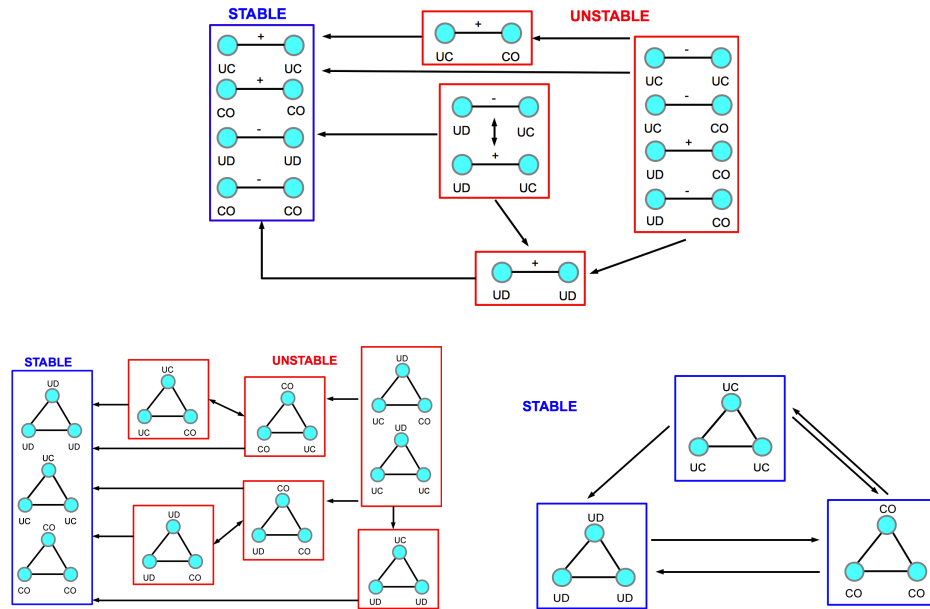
STABLE

UNSTABLE

+
UC UC
+
CO CO
-
UD UD
-
CO CO

+
UC CO

-
UD UC
+
UD UC

-
UC UC
-
UC CO
+
UD CO
-
UD CO

+
UD UD

STABLE

UNSTABLE

UD
UD UD
UC
UC UC
CO
CO CO

UC
UC CO

CO
CO UC

UD
UC CO
UD
UC UC

CO
UD CO

UD
UD CO

UC
UD UD

STABLE

UC
UC UC

UD
UD UD

CO
CO CO